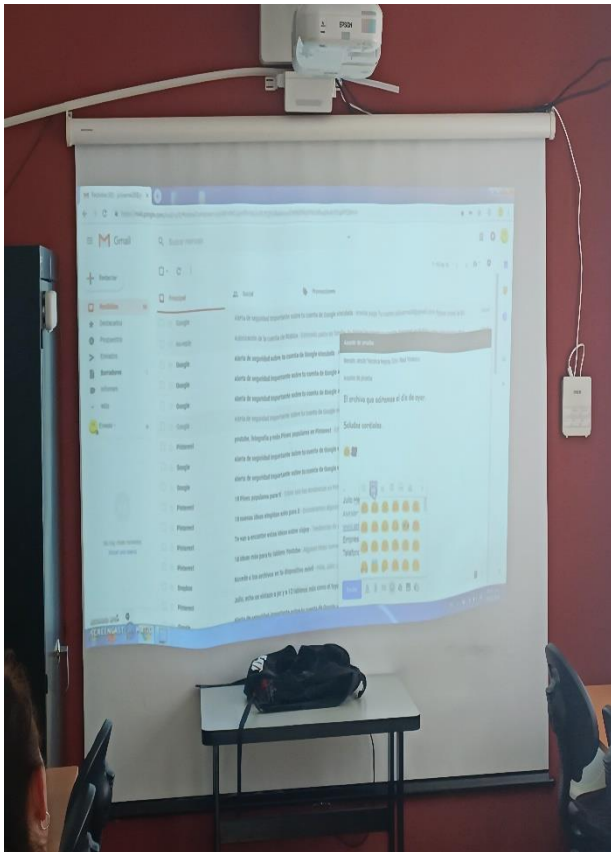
EPSON

Gmail

Buscar correo

Redactar

Recibidos

Destacados

Pospuestos

Enviados

Borradores

Principal

Social

Promociones

Google

Google

Google

Google

Google

Google

Pinterest

Google

Google

Pinterest

Pinterest

Pinterest

Pinterest

Dropbox

Pinterest

alerta de seguridad importante sobre tu cuenta de Google vinculada

alerta de seguridad sobre tu cuenta de Google vinculada

alerta de seguridad importante sobre tu cuenta de Google

alerta de seguridad importante sobre tu cuenta de Google

alerta de seguridad importante sobre tu cuenta de Google

prueba

El archivo que adjunte el día de ayer

Saludos cordiales

Enviar